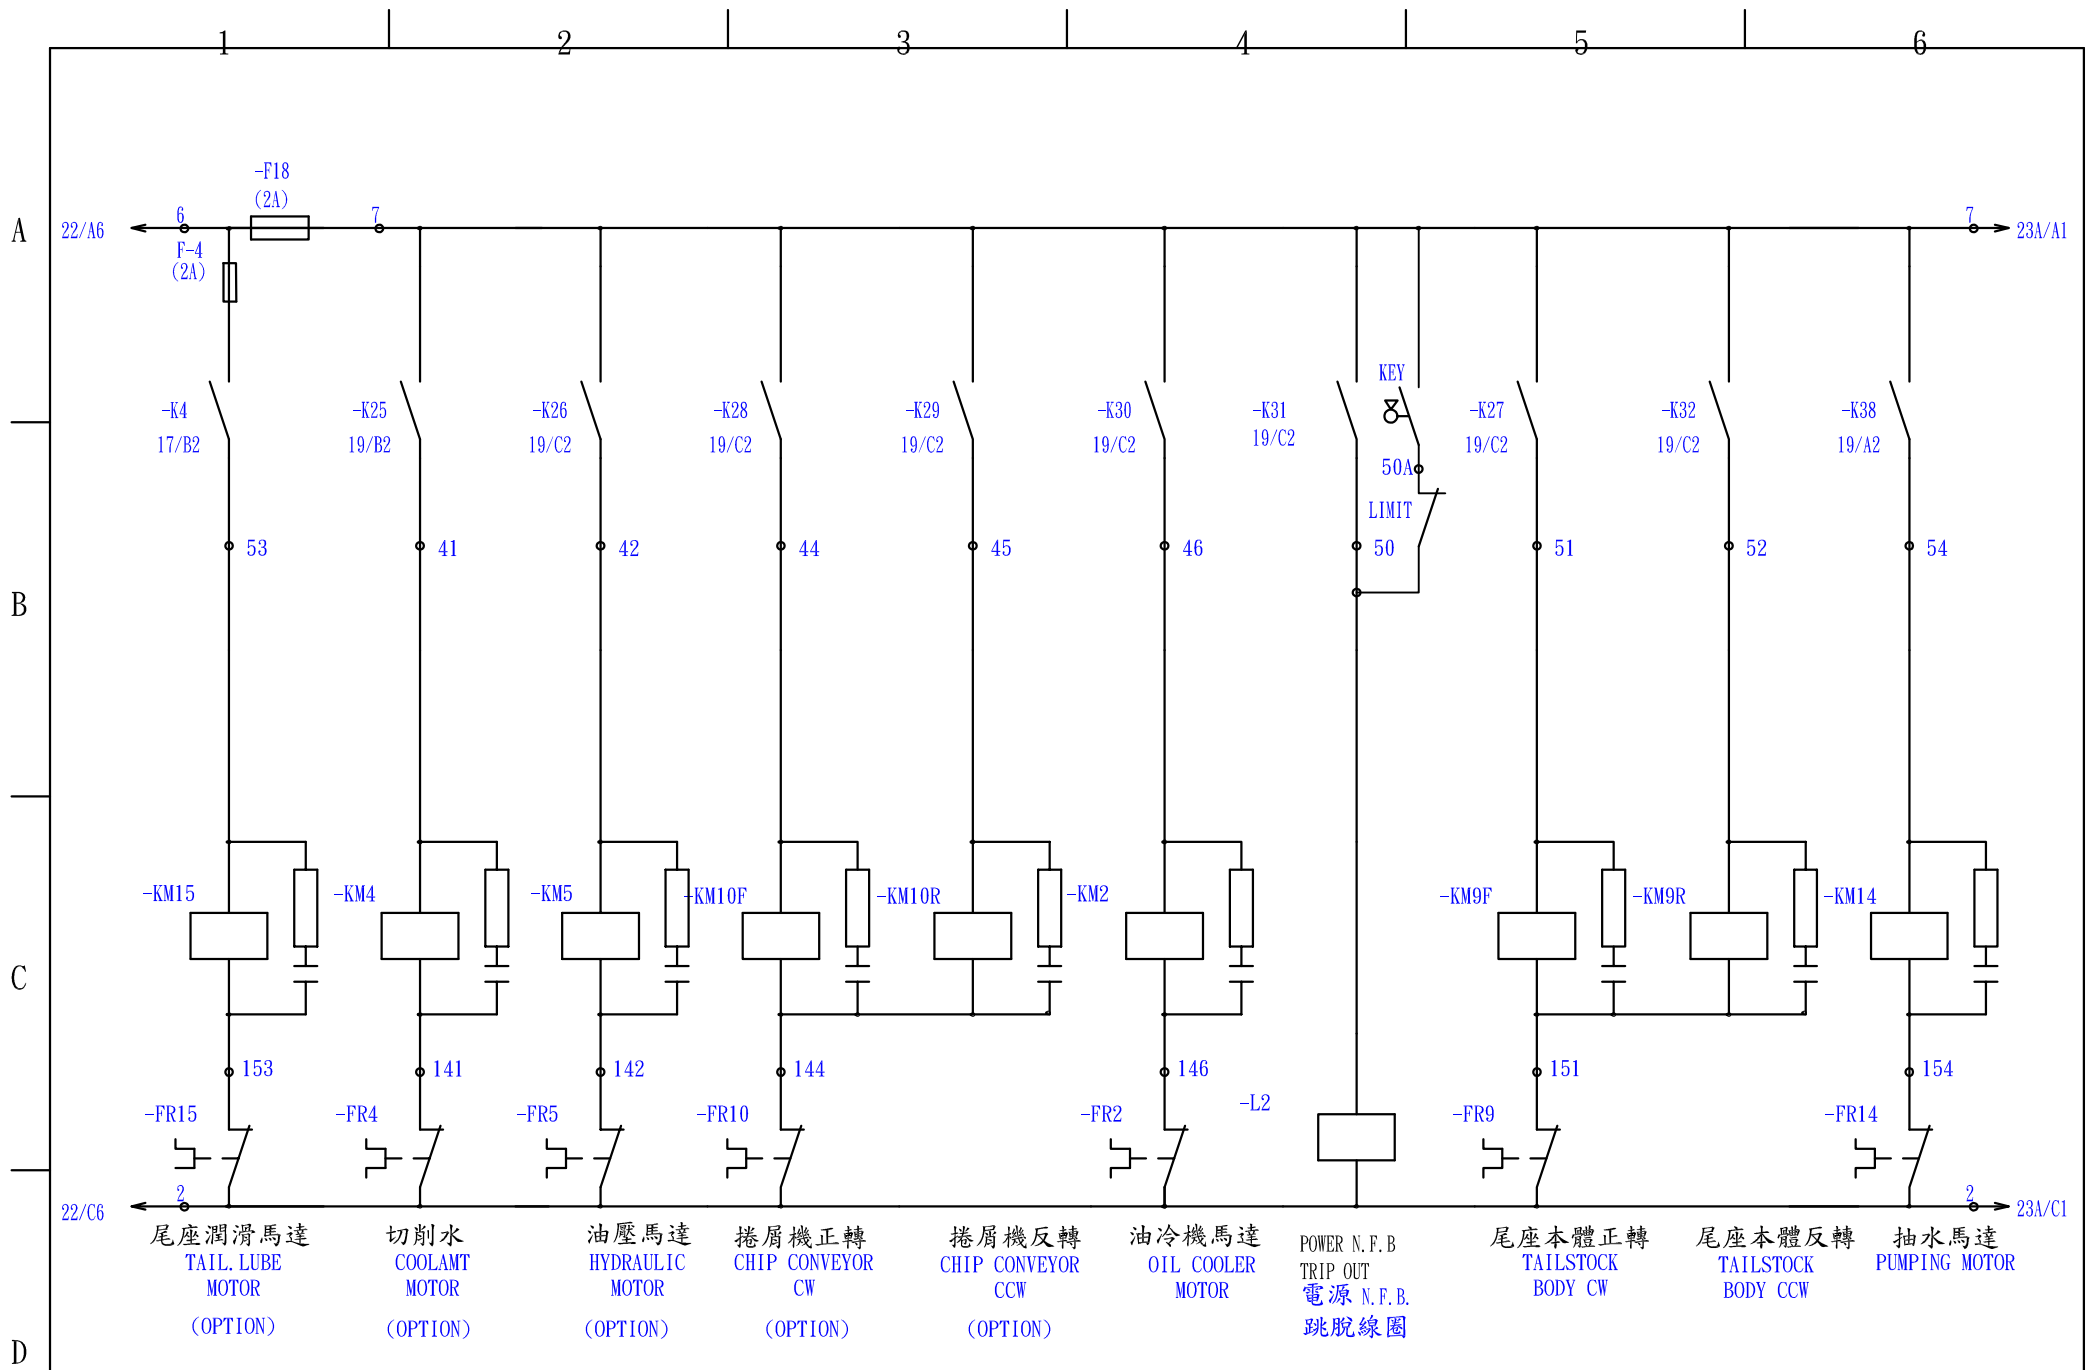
1 2 3 4 5 6

A

B

C

D

-F18
(2A)

22/A6 6 7 7 23A/A1

F-4
(2A)

-K4
17/B2

-K25
19/B2

-K26
19/C2

-K28
19/C2

-K29
19/C2

-K30
19/C2

-K31
19/C2

KEY

50A

LIMIT

-K27
19/C2

-K32
19/C2

-K38
19/A2

53 41 42 44 45 46 50 51 52 54

-KM15 -KM4 -KM5 -KM10F -KM10R -KM2 -KM9F -KM9R -KM14

153 141 142 144 146 151 154

-FR15 -FR4 -FR5 -FR10 -FR2 -L2 -FR9 -FR14

22/C6 2 2 23A/C1

尾座潤滑馬達
TAIL.LUBE
MOTOR
(OPTION)

切削水
COOLAMT
MOTOR
(OPTION)

油壓馬達
HYDRAULIC
MOTOR
(OPTION)

捲屑機正轉
CHIP CONVEYOR
CW
(OPTION)

捲屑機反轉
CHIP CONVEYOR
CCW
(OPTION)

油冷機馬達
OIL COOLER
MOTOR

POWER N.F.B
TRIP OUT
電源 N.F.B.
跳脫線圈

尾座本體正轉
TAILSTOCK
BODY CW

尾座本體反轉
TAILSTOCK
BODY CCW

抽水馬達
PUMPING MOTOR